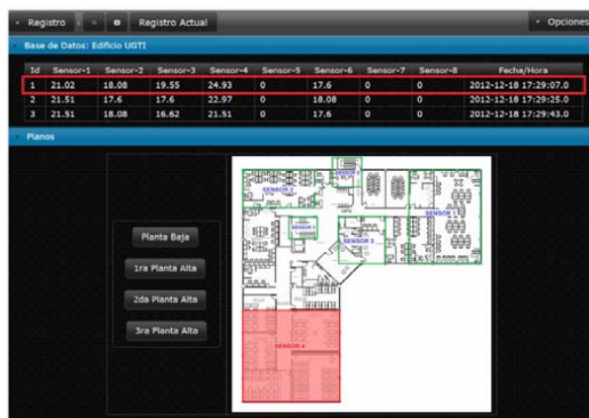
• Registro | Registro Actual • Opciones

Base de Datos: Edificio UGTI

| Id | Sensor-1 | Sensor-2 | Sensor-3 | Sensor-4 | Sensor-5 | Sensor-6 | Sensor-7 | Sensor-8 | Fecha/Hora |
|---|---|---|---|---|---|---|---|---|---|
| 1 | 21.02 | 18.08 | 19.55 | 24.93 | 0 | 17.6 | 0 | 0 | 2012-12-18 17:29:07.0 |
| 2 | 21.51 | 17.6 | 17.6 | 22.97 | 0 | 18.08 | 0 | 0 | 2012-12-18 17:29:25.0 |
| 3 | 21.51 | 18.08 | 16.62 | 21.51 | 0 | 17.6 | 0 | 0 | 2012-12-18 17:29:43.0 |

Planos

Planta Baja

1ra Planta Alta

2da Planta Alta

3ra Planta Alta

SENSOR 2

SENSOR 1

SENSOR 6

SENSOR 3

SENSOR 5

SENSOR 4